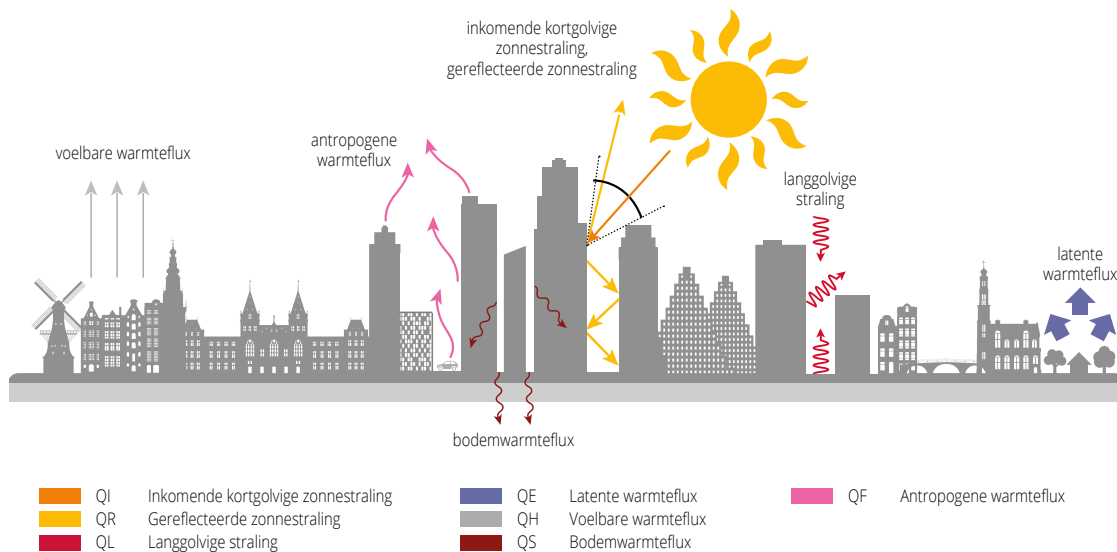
inkomende kortgolvige zonnestraling, gereflecteerde zonnestraling

voelbare warmteflux

antropogene warmteflux

langgolvige straling

latente warmteflux

bodemwarmteflux

| | | |
|---|---|---|
| QI Inkomende kortgolvige zonnestraling | QE Latente warmteflux | QF Antropogene warmteflux |
| QR Gereflecteerde zonnestraling | QH Voelbare warmteflux | |
| QL Langgolvige straling | QS Bodemwarmteflux | |